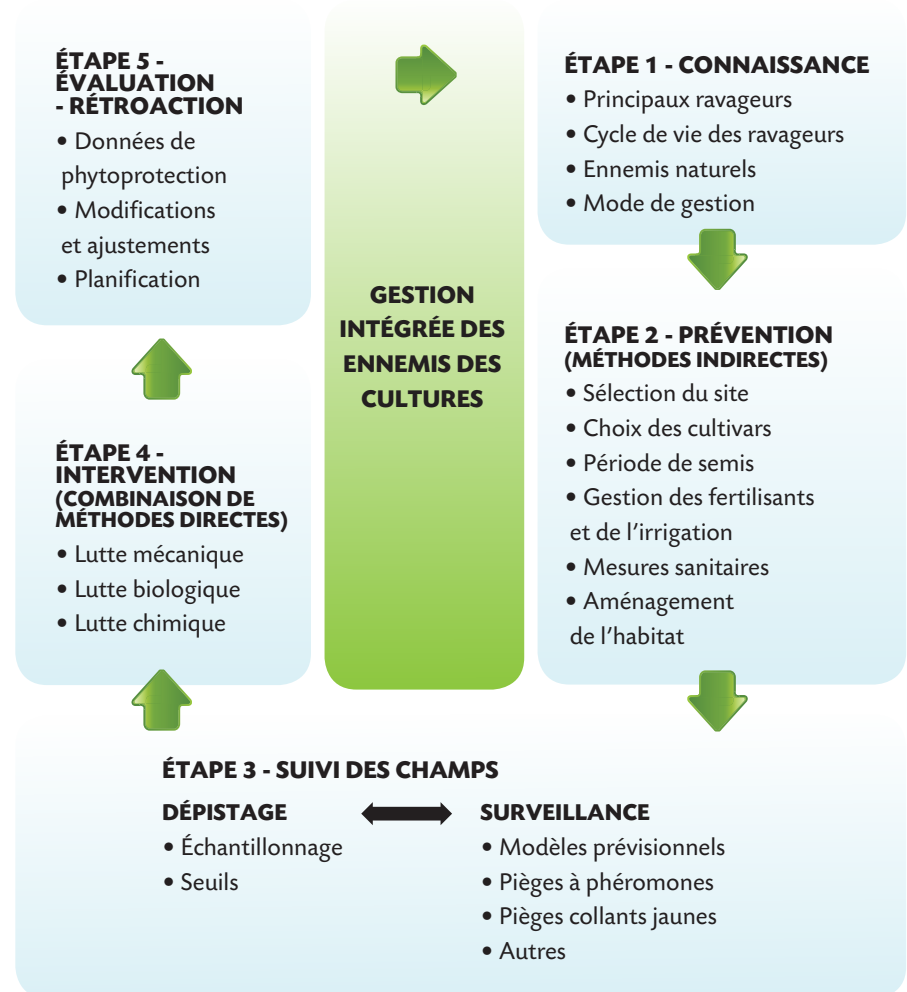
ÉTAPE 5 - ÉVALUATION - RÉTROACTION
• Données de phytoprotection
• Modifications et ajustements
• Planification

GESTION INTÉGRÉE DES ENNEMIS DES CULTURES

ÉTAPE 1 - CONNAISSANCE
• Principaux ravageurs
• Cycle de vie des ravageurs
• Ennemis naturels
• Mode de gestion

ÉTAPE 2 - PRÉVENTION (MÉTHODES INDIRECTES)
• Sélection du site
• Choix des cultivars
• Période de semis
• Gestion des fertilisants et de l'irrigation
• Mesures sanitaires
• Aménagement de l'habitat

ÉTAPE 4 - INTERVENTION (COMBINAISON DE MÉTHODES DIRECTES)
• Lutte mécanique
• Lutte biologique
• Lutte chimique

ÉTAPE 3 - SUIVI DES CHAMPS

DÉPISTAGE
• Échantillonnage
• Seuils

SURVEILLANCE
• Modèles prévisionnels
• Pièges à phéromones
• Pièges collants jaunes
• Autres